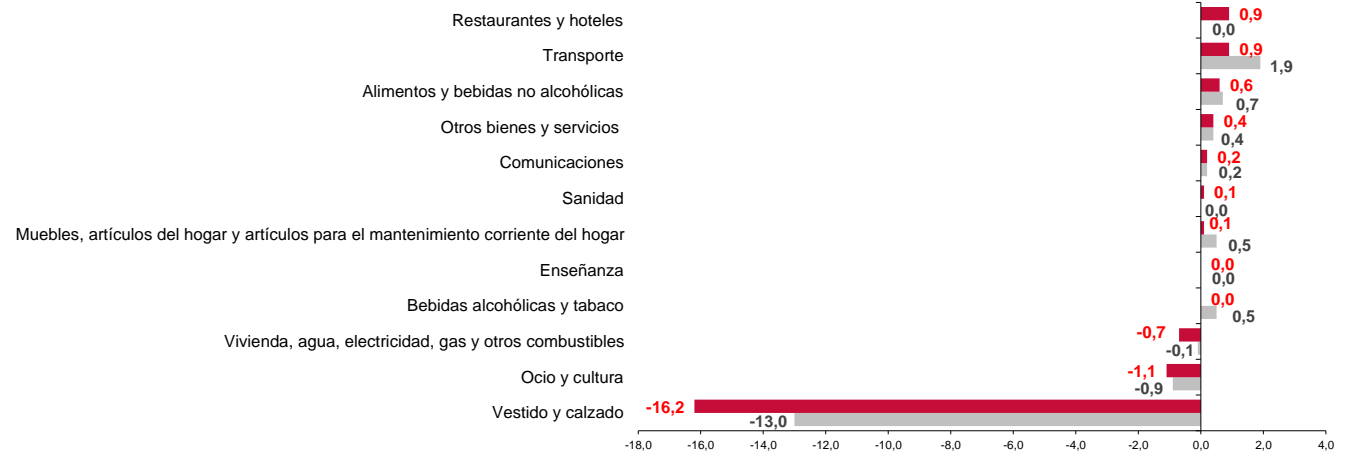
Restaurantes y hoteles
0,9
0,0
Transporte
0,9
1,9
Alimentos y bebidas no alcohólicas
0,6
0,7
Otros bienes y servicios
0,4
0,4
Comunicaciones
0,2
0,2
Sanidad
0,1
0,0
Muebles, artículos del hogar y artículos para el mantenimiento corriente del hogar
0,1
0,5
Enseñanza
0,0
0,0
Bebidas alcohólicas y tabaco
0,0
0,5
Vivienda, agua, electricidad, gas y otros combustibles
-0,7
-0,1
Ocio y cultura
-1,1
-0,9
Vestido y calzado
-16,2
-13,0

-18,0 -16,0 -14,0 -12,0 -10,0 -8,0 -6,0 -4,0 -2,0 0,0 2,0 4,0